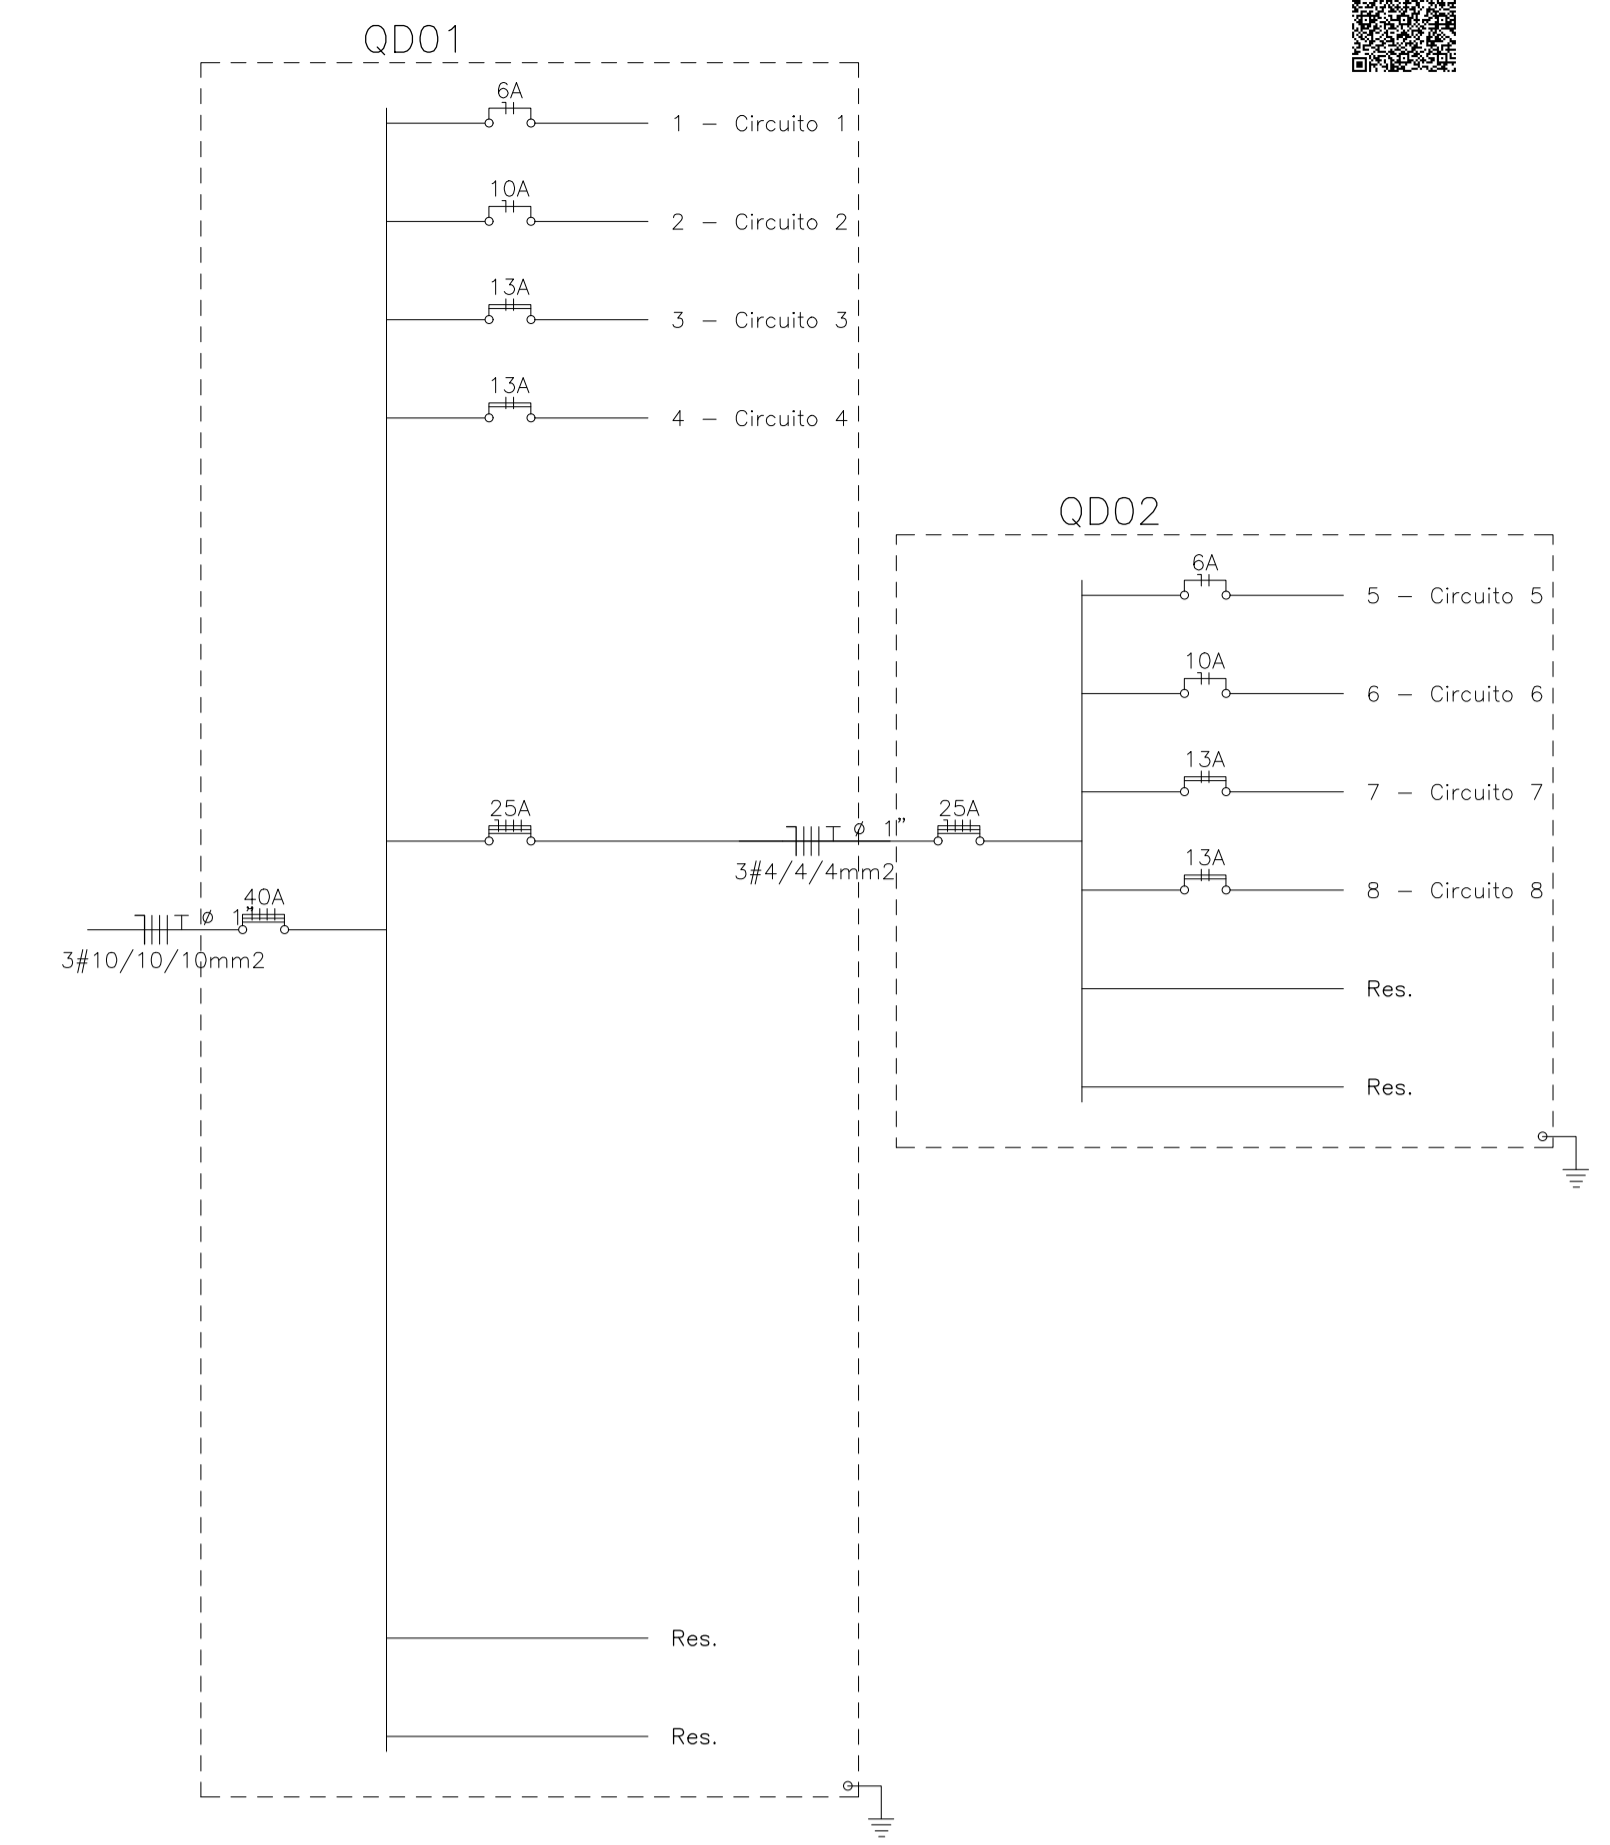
QD01

6A
1 – Circuito 1

10A
2 – Circuito 2

13A
3 – Circuito 3

13A
4 – Circuito 4

QD02

6A
5 – Circuito 5

10A
6 – Circuito 6

13A
7 – Circuito 7

25A
T ø 1"
25A
3#4/4/4mm2

13A
8 – Circuito 8

40A
T ø 1"
3#10/10/10mm2

Res.

Res.

Res.

Res.